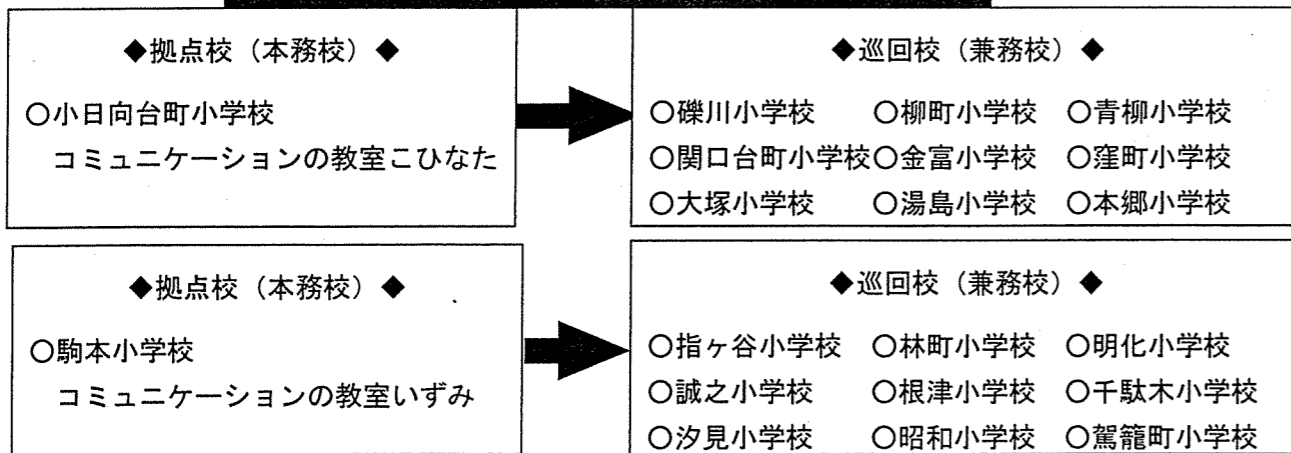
◆拠点校（本務校）◆

○小日向台町小学校
コミュニケーションの教室こひなた

◆巡回校（兼務校）◆

○礫川小学校　○柳町小学校　○青柳小学校
○関口台町小学校　○金富小学校　○窪町小学校
○大塚小学校　○湯島小学校　○本郷小学校

◆拠点校（本務校）◆

○駒本小学校
コミュニケーションの教室いずみ

◆巡回校（兼務校）◆

○指ヶ谷小学校　○林町小学校　○明化小学校
○誠之小学校　○根津小学校　○千駄木小学校
○汐見小学校　○昭和小学校　○駕籠町小学校